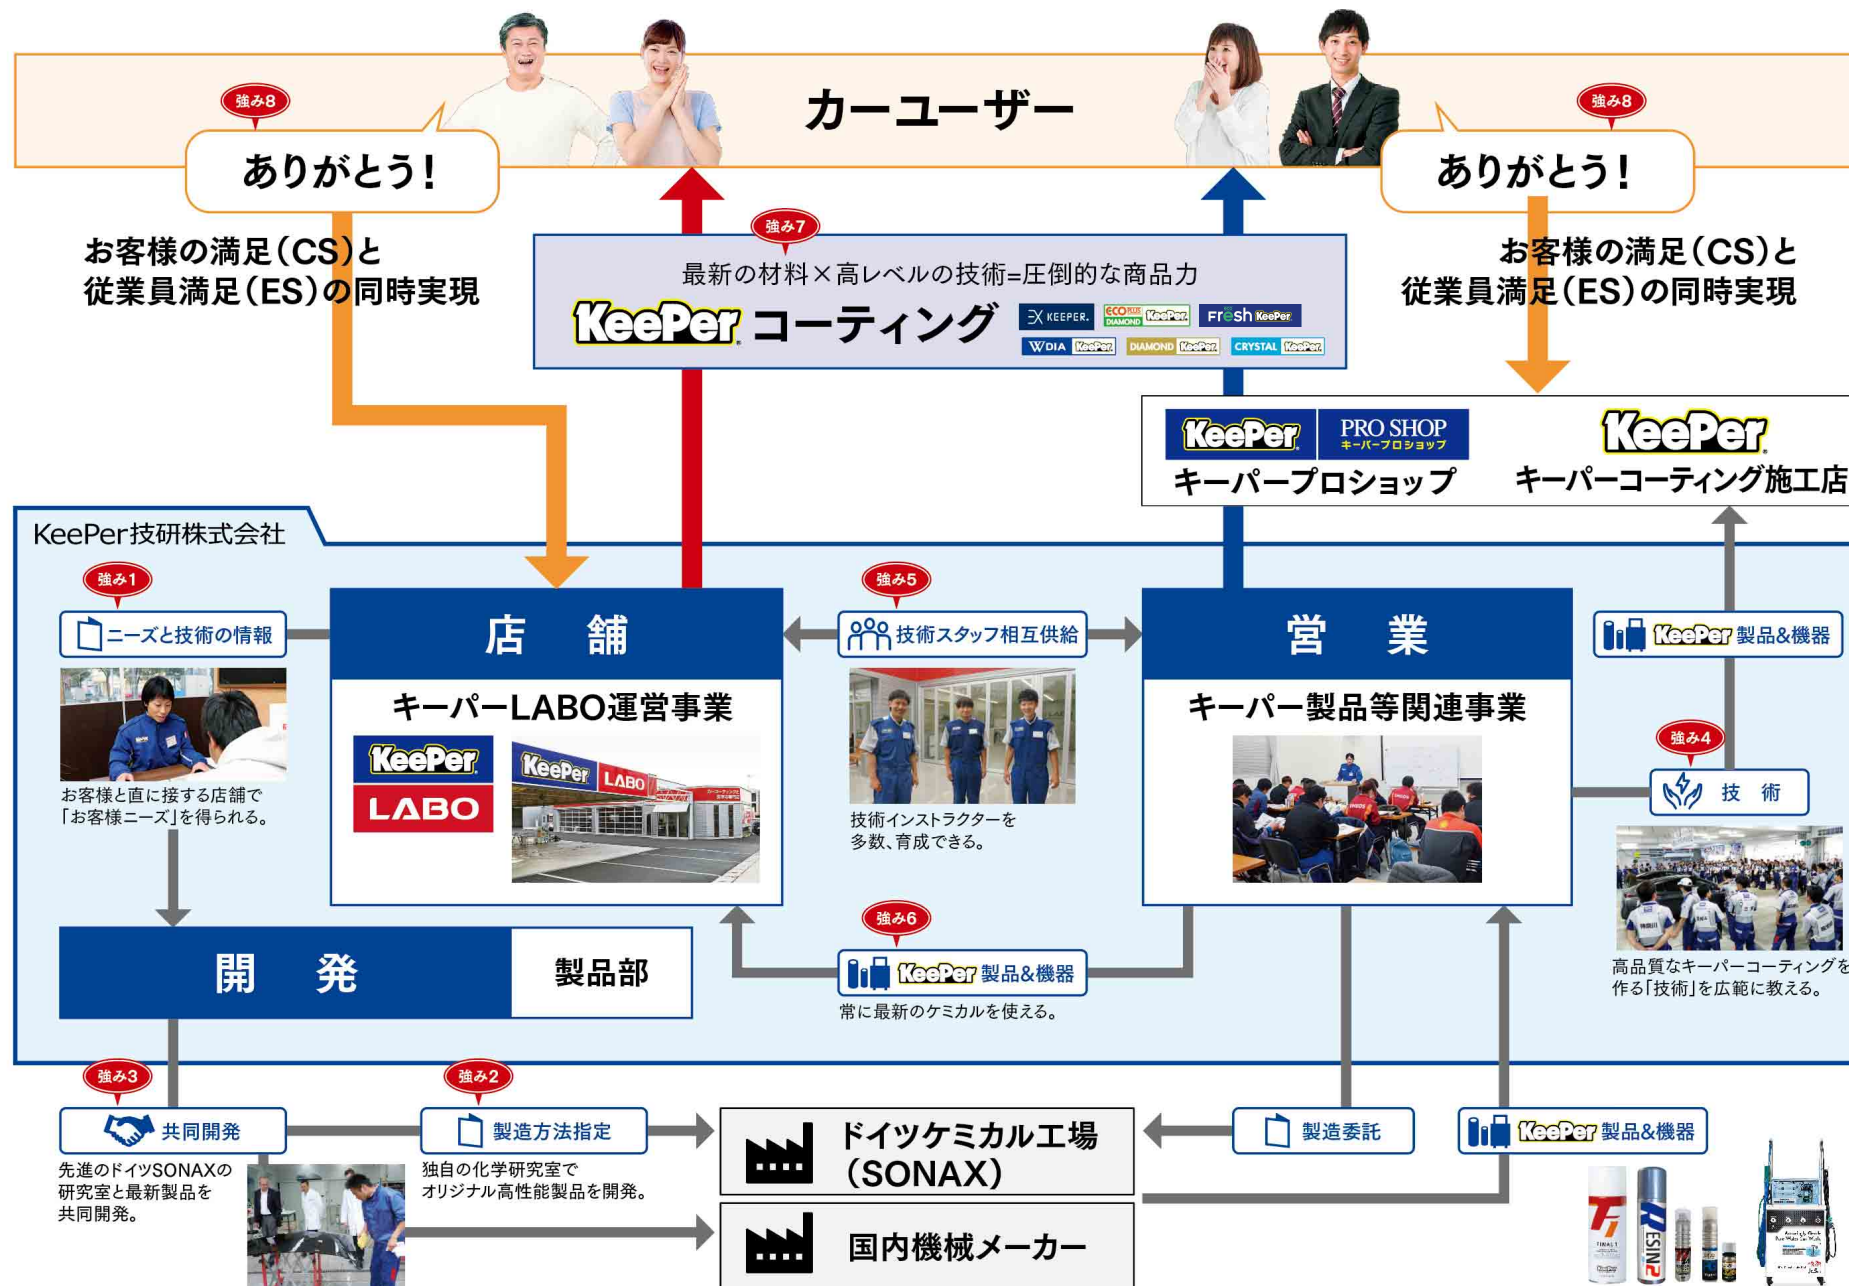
カーユーザー

強み8
ありがとう！

お客様の満足（CS）と従業員満足（ES）の同時実現

強み8
ありがとう！

お客様の満足（CS）と従業員満足（ES）の同時実現

強み7
最新の材料×高レベルの技術=圧倒的な商品力
KeePer コーティング
EX KEEPER. ECO PLUS DIAMOND KeePer Fresh KeePer W DIA KeePer DIAMOND KeePer CRYSTAL KeePer

KeePer PRO SHOP キーパープロショップ
キーパープロショップ

KeePer
キーパーコーティング施工店

KeePer技研株式会社

強み1
ニーズと技術の情報
お客様と直に接する店舗で「お客様ニーズ」を得られる。

店舗
キーパーLABO運営事業
KeePer LABO

強み5
技術スタッフ相互供給
技術インストラクターを多数、育成できる。

営業
キーパー製品等関連事業

KeePer 製品&機器

強み4
技術
高品質なキーパーコーティングを作る「技術」を広範に教える。

開発
製品部

強み6
KeePer 製品&機器
常に最新のケミカルを使える。

強み3
共同開発
先進のドイツSONAXの研究室と最新製品を共同開発。

強み2
製造方法指定
独自の化学研究室でオリジナル高性能製品を開発。

ドイツケミカル工場（SONAX）

国内機械メーカー

製造委託

KeePer 製品&機器